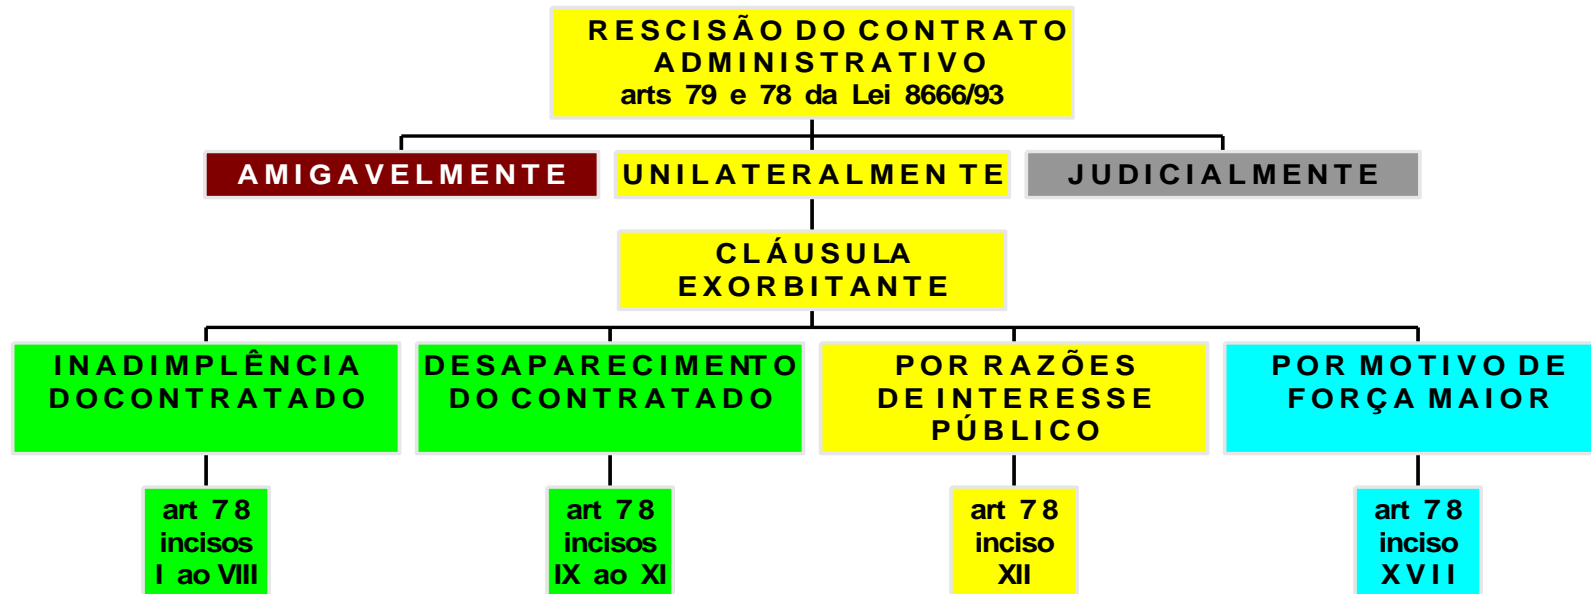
RESCISÃO DO CONTRATO ADMINISTRATIVO
arts 79 e 78 da Lei 8666/93

AMIGAVELMENTE

UNILATERALMENTE

JUDICIALMENTE

CLÁUSULA EXORBITANTE

INADIMPLÊNCIA DOCONTRATADO

DESAPARECIMENTO DO CONTRATADO

POR RAZÕES DE INTERESSE PÚBLICO

POR MOTIVO DE FORÇA MAIOR

art 78 incisos I ao VIII

art 78 incisos IX ao XI

art 78 inciso XII

art 78 inciso XVII